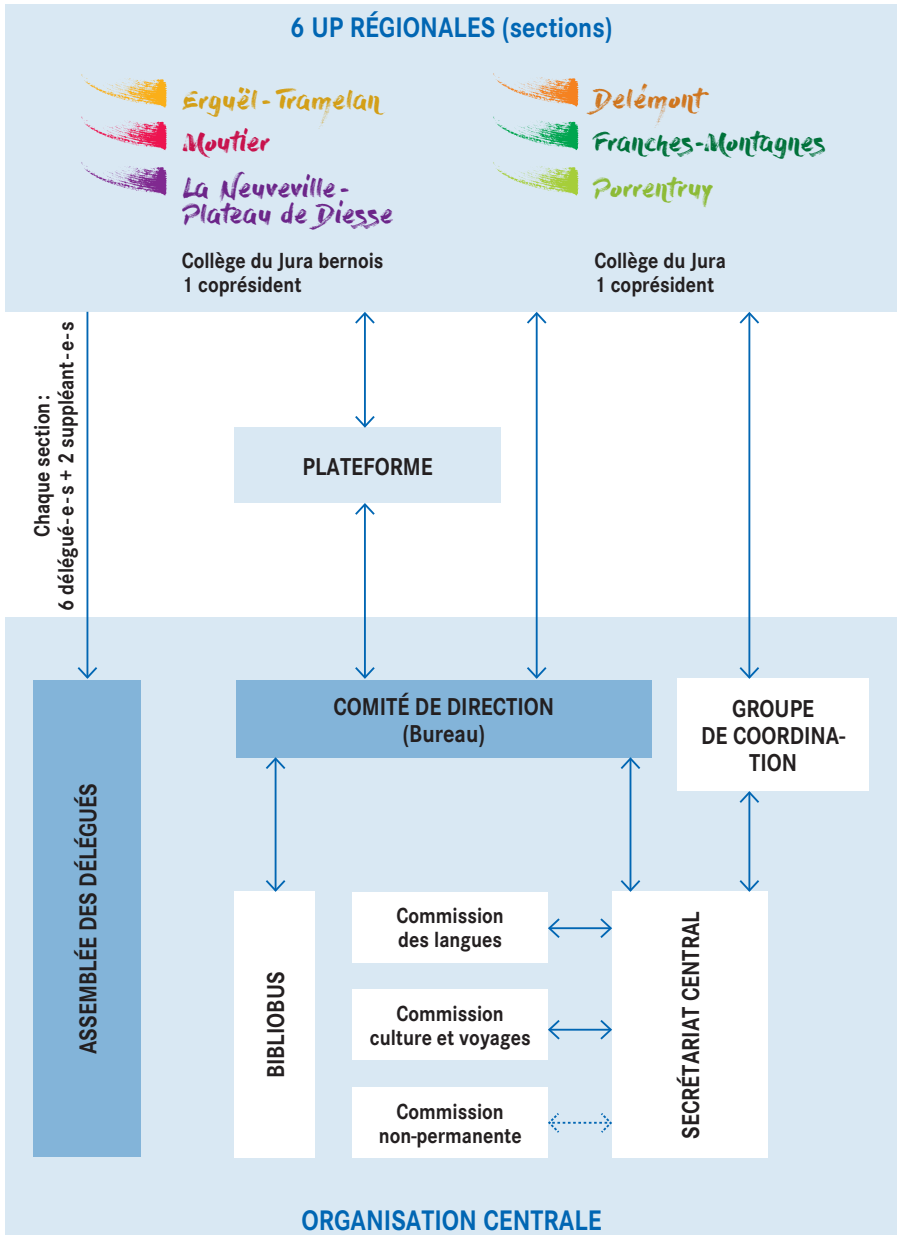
6 UP RÉGIONALES (sections)

Erguël-Tramelan
Moutier
La Neuveville-Plateau de Diesse

Delémont
Franches-Montagnes
Porrentruy

Collège du Jura bernois
1 coprésident

Collège du Jura
1 coprésident

Chaque section :
6 délégué-e-s + 2 suppléant-e-s

PLATEFORME

ASSEMBLÉE DES DÉLÉGUÉS

COMITÉ DE DIRECTION
(Bureau)

GROUPE DE COORDINATION

BIBLIOBUS

Commission des langues

Commission culture et voyages

Commission non-permanente

SECRÉTARIAT CENTRAL

ORGANISATION CENTRALE